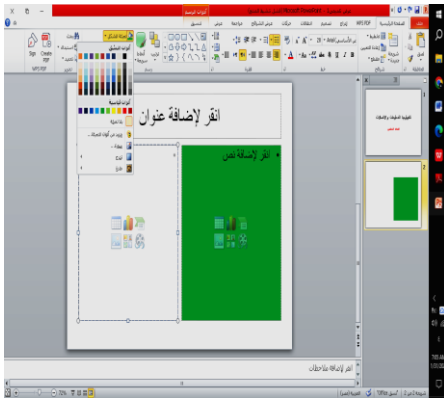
أدوات الرسم

PDF/NFP

الصفحة الرئيسية

تنسيق

Sign

Create PDF

انقر لإضافة عنوان

انقر لإضافة نص

الألوان المستخدمة

الألوان القياسية

بلا تعبئة

ألوان تعبئة إضافية...

صورة...

تدرج

مادة

انقر لإضافة ملاحظات